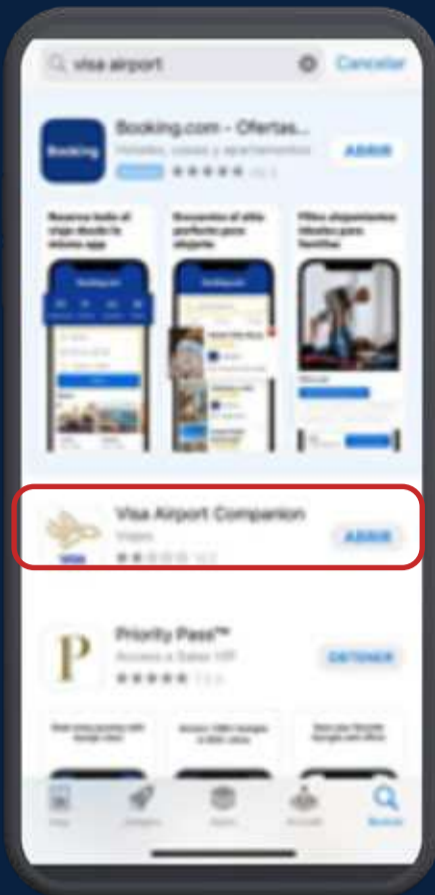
visa airport

Cancelar

Booking.com - Ofertas...

Hoteles, casas y apartamentos

ABRIR

Booking

Reserva todo el viaje desde la misma app

Encuentra el sitio perfecto para alojarte

Filtra alojamientos ideales para familias

Visa Airport Companion

Viajes

ABRIR

Priority Pass™

Acceso a Salas VIP

OBTENER

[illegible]

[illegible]

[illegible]

Hoy

Juegos

Apps

Arcade

Buscar